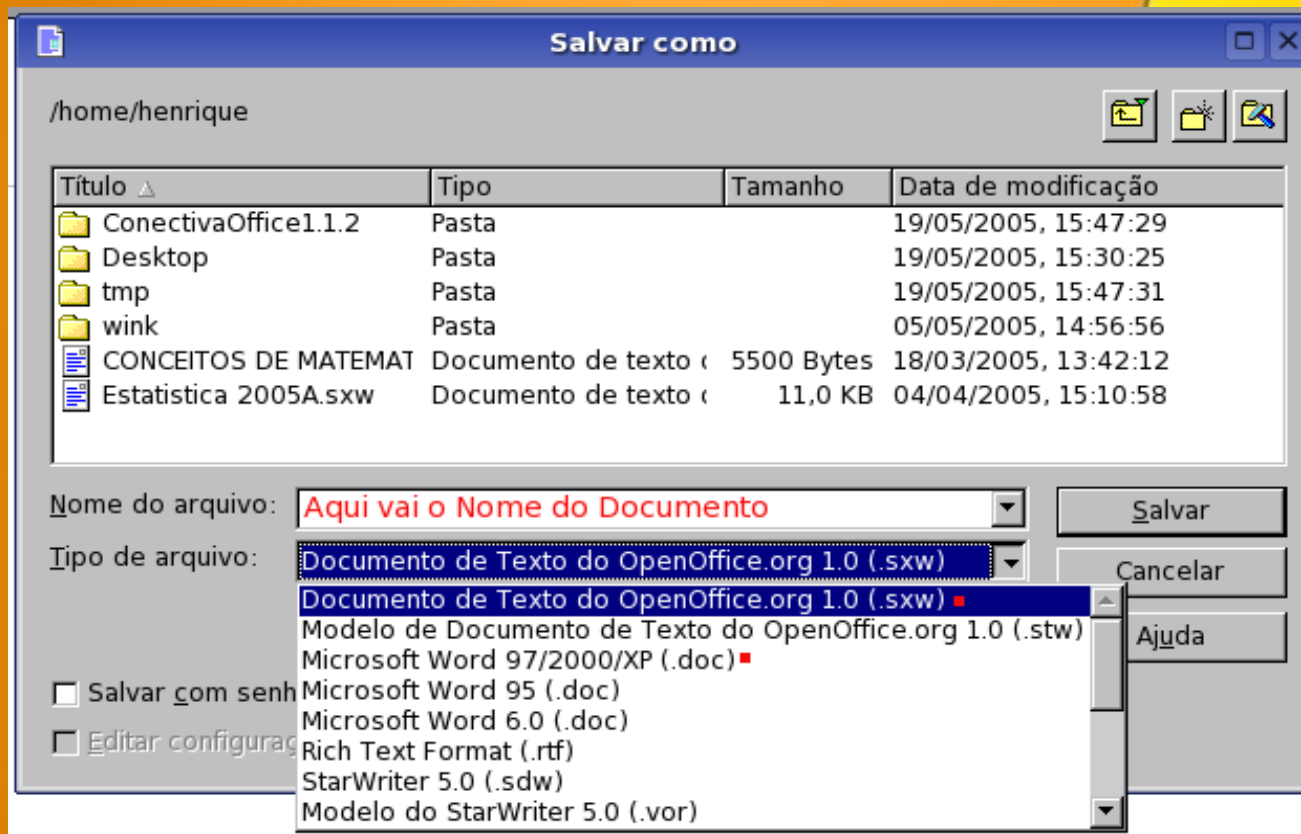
Salvar como

/home/henrique

| Título | Tipo | Tamanho | Data de modificação |
|---|---|---|---|
| ConectivaOffice1.1.2 | Pasta | | 19/05/2005, 15:47:29 |
| Desktop | Pasta | | 19/05/2005, 15:30:25 |
| tmp | Pasta | | 19/05/2005, 15:47:31 |
| wink | Pasta | | 05/05/2005, 14:56:56 |
| CONCEITOS DE MATEMAT | Documento de texto ( | 5500 Bytes | 18/03/2005, 13:42:12 |
| Estatistica 2005A.sxw | Documento de texto ( | 11,0 KB | 04/04/2005, 15:10:58 |

Nome do arquivo: Aqui vai o Nome do Documento

Tipo de arquivo: Documento de Texto do OpenOffice.org 1.0 (.sxw)

Salvar

Cancelar

Ajuda

Documento de Texto do OpenOffice.org 1.0 (.sxw)
Modelo de Documento de Texto do OpenOffice.org 1.0 (.stw)
Microsoft Word 97/2000/XP (.doc)
Microsoft Word 95 (.doc)
Microsoft Word 6.0 (.doc)
Rich Text Format (.rtf)
StarWriter 5.0 (.sdw)
Modelo do StarWriter 5.0 (.vor)

Salvar com senh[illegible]

Editar configura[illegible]